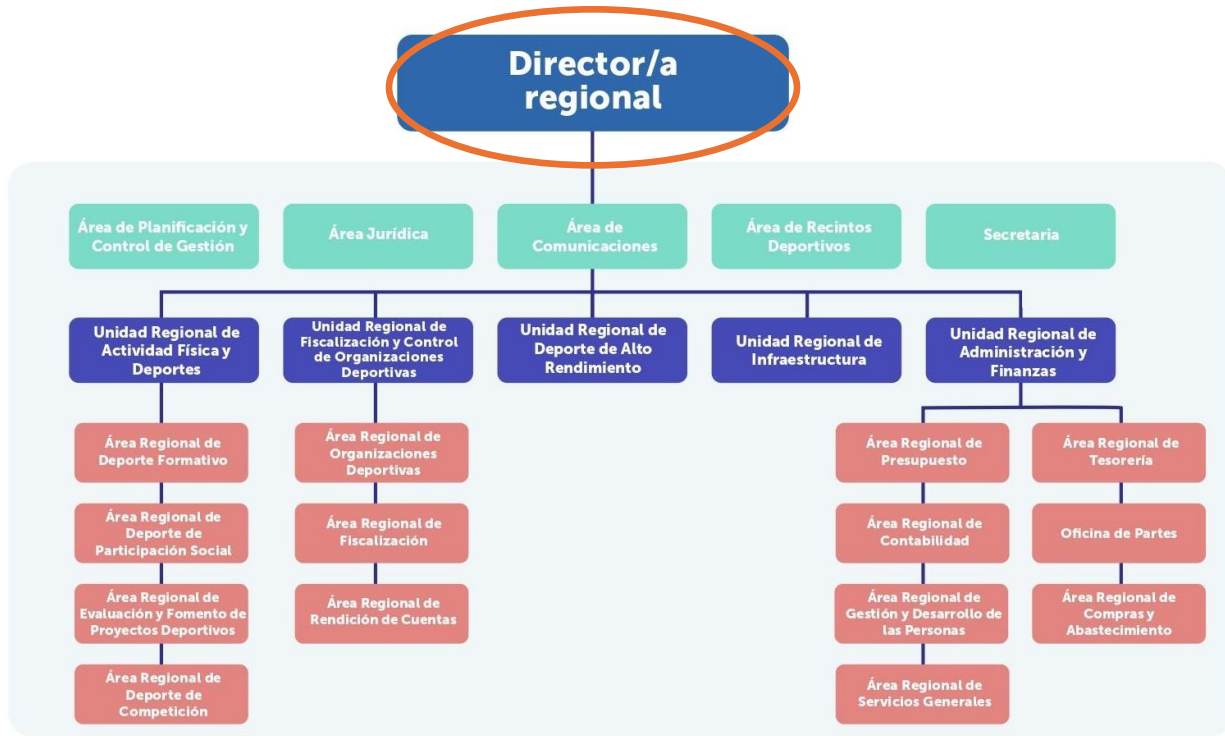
Director/a regional

Área de Planificación y Control de Gestión

Área Jurídica

Área de Comunicaciones

Área de Recintos Deportivos

Secretaria

Unidad Regional de Actividad Física y Deportes

Unidad Regional de Fiscalización y Control de Organizaciones Deportivas

Unidad Regional de Deporte de Alto Rendimiento

Unidad Regional de Infraestructura

Unidad Regional de Administración y Finanzas

Área Regional de Deporte Formativo

Área Regional de Deporte de Participación Social

Área Regional de Evaluación y Fomento de Proyectos Deportivos

Área Regional de Deporte de Competición

Área Regional de Organizaciones Deportivas

Área Regional de Fiscalización

Área Regional de Rendición de Cuentas

Área Regional de Presupuesto

Área Regional de Contabilidad

Área Regional de Gestión y Desarrollo de las Personas

Área Regional de Servicios Generales

Área Regional de Tesorería

Oficina de Partes

Área Regional de Compras y Abastecimiento